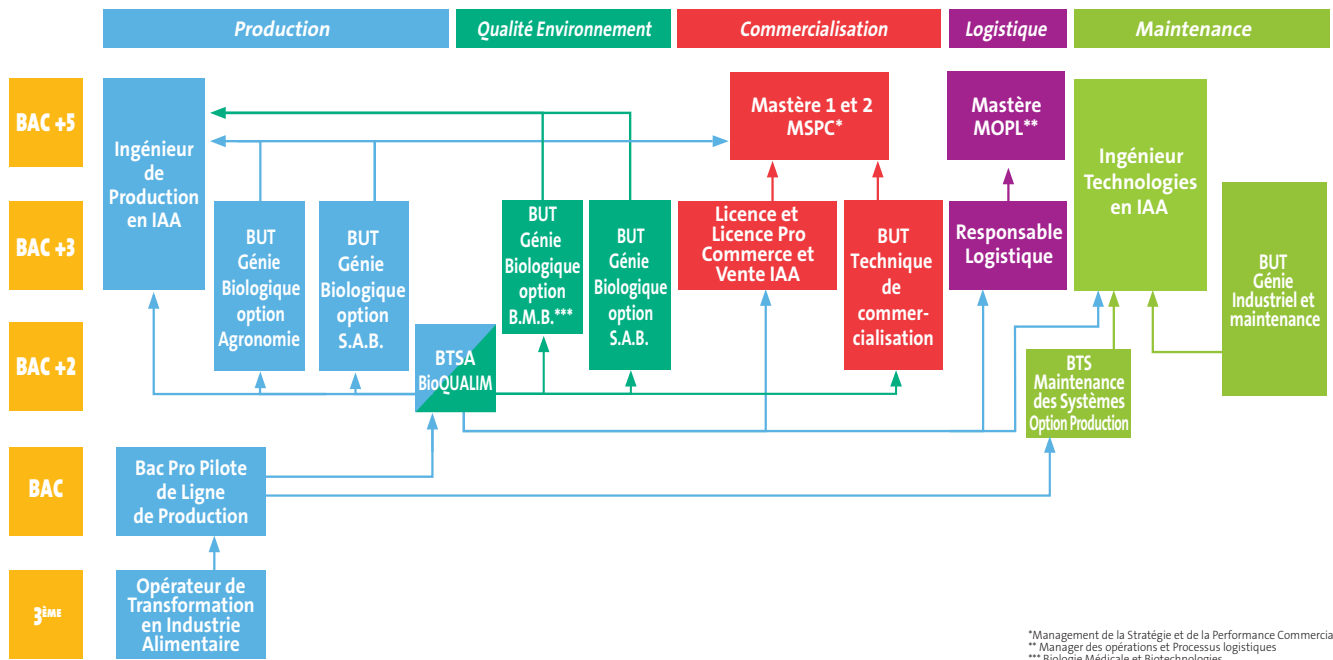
Production
Qualité Environnement
Commercialisation
Logistique
Maintenance

BAC +5
BAC +3
BAC +2
BAC
3ème

Ingénieur de Production en IAA

BUT Génie Biologique option Agronomie

BUT Génie Biologique option S.A.B.

BUT Génie Biologique option B.M.B.***

BUT Génie Biologique option S.A.B.

BTSA BioQUALIM

Mastère 1 et 2 MSPC*

Licence et Licence Pro Commerce et Vente IAA

BUT Technique de commercialisation

Mastère MOPL**

Responsable Logistique

Ingénieur Technologies en IAA

BUT Génie Industriel et maintenance

BTS Maintenance des Systèmes Option Production

Bac Pro Pilote de Ligne de Production

Opérateur de Transformation en Industrie Alimentaire

*Management de la Stratégie et de la Performance Commercia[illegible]
** Manager des opérations et Processus logistiques
*** Biologie Médicale et Biotechnologies